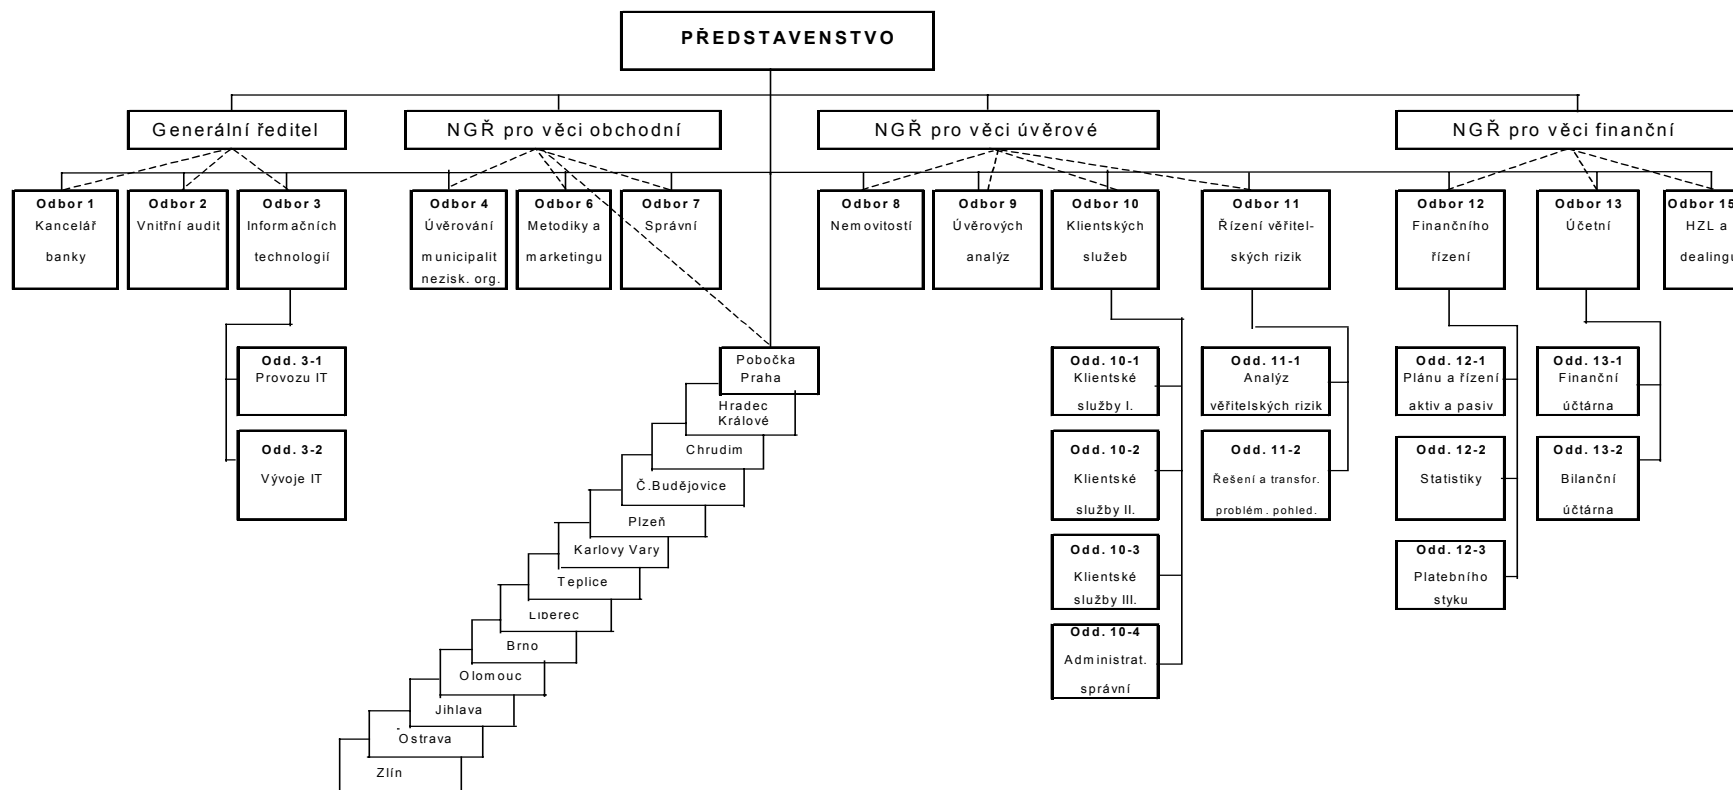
PŘEDSTAVENSTVO

Generální ředitel

NGŘ pro věci obchodní

NGŘ pro věci úvěrové

NGŘ pro věci finanční

Odbor 1
Kancelář
banky

Odbor 2
Vnitřní audit

Odbor 3
Informačních
technologií

Odbor 4
Úvěrování
municipalit
nezisk. org.

Odbor 6
Metodiky a
marketingu

Odbor 7
Správní

Odbor 8
Nemovitostí

Odbor 9
Úvěrových
analýz

Odbor 10
Klientských
služeb

Odbor 11
Řízení věřitel-
ských rizik

Odbor 12
Finančního
řízení

Odbor 13
Účetní

Odbor 15
HZL a
dealingu

Odd. 3-1
Provozu IT

Odd. 3-2
Vývoje IT

Pobočka
Praha

Hradec
Králové

Chrudim

Č.Budějovice

Plzeň

Karlovy Vary

Teplice

Liberec

Brno

Olomouc

Jihlava

Ostrava

Zlín

Odd. 10-1
Klientské
služby I.

Odd. 10-2
Klientské
služby II.

Odd. 10-3
Klientské
služby III.

Odd. 10-4
Administrat.
správní

Odd. 11-1
Analýz
věřitelských rizik

Odd. 11-2
Řešení a transfor.
problém. pohled.

Odd. 12-1
Plánu a řízení
aktiv a pasiv

Odd. 12-2
Statistiky

Odd. 12-3
Platebního
styku

Odd. 13-1
Finanční
účtárna

Odd. 13-2
Bilanční
účtárna